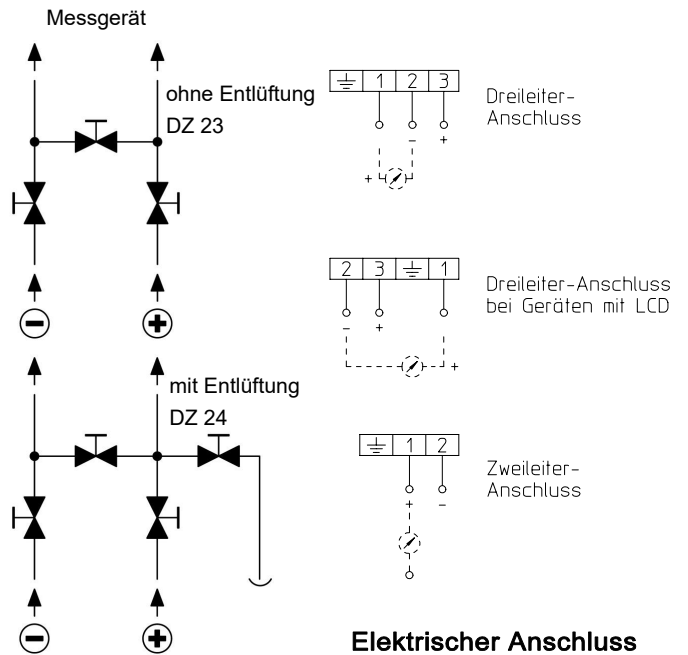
Messgerät

ohne Entlüftung
DZ 23

mit Entlüftung
DZ 24

1 2 3

+ − +

Dreileiter-Anschluss

2 3 1

− + +

Dreileiter-Anschluss bei Geräten mit LCD

1 2

+ −

Zweileiter-Anschluss

Elektrischer Anschluss